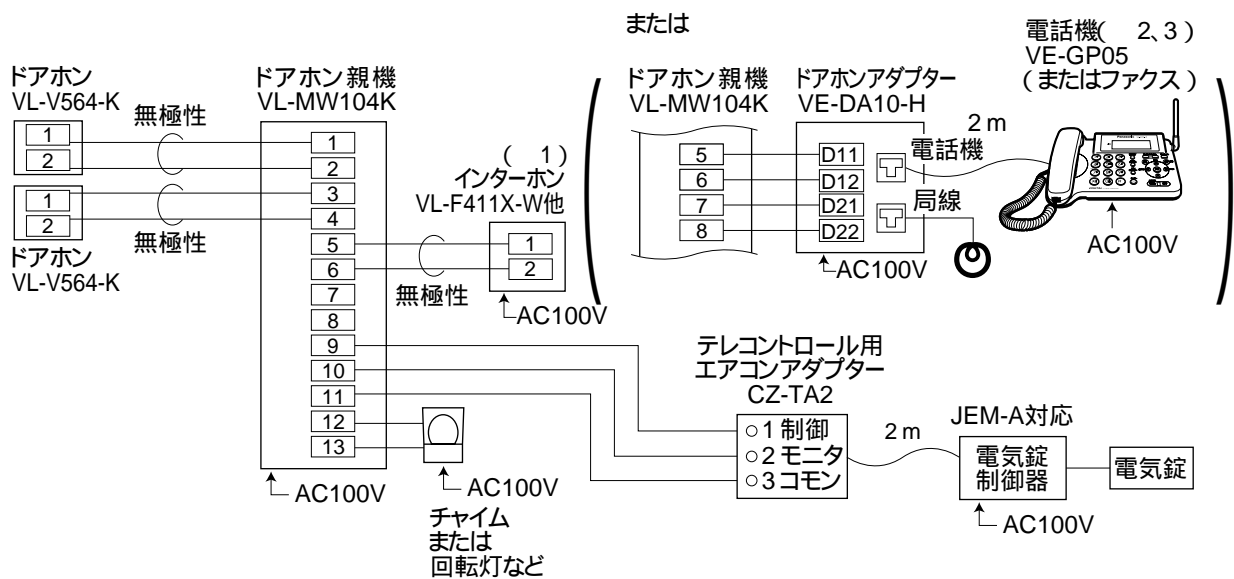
または

ドアホン
VL-V564-K
無極性

ドアホン
VL-V564-K
無極性

ドアホン親機
VL-MW104K
1
2
3
4
5
6
7
8
9
10
11
12
13
AC100V

( 1)
インターホン
VL-F411X-W他
1
2
無極性
AC100V

ドアホン親機
VL-MW104K
5
6
7
8

ドアホンアダプター
VE-DA10-H
D11
D12
D21
D22
AC100V

電話機
局線

電話機( 2、3)
VE-GP05
(またはファクス)
2 m
AC100V

テレコントロール用
エアコンアダプター
CZ-TA2
○1 制御
○2 モニタ
○3 コモン

2 m
JEM-A対応
電気錠
制御器
AC100V
電気錠

AC100V
チャイム
または
回転灯など